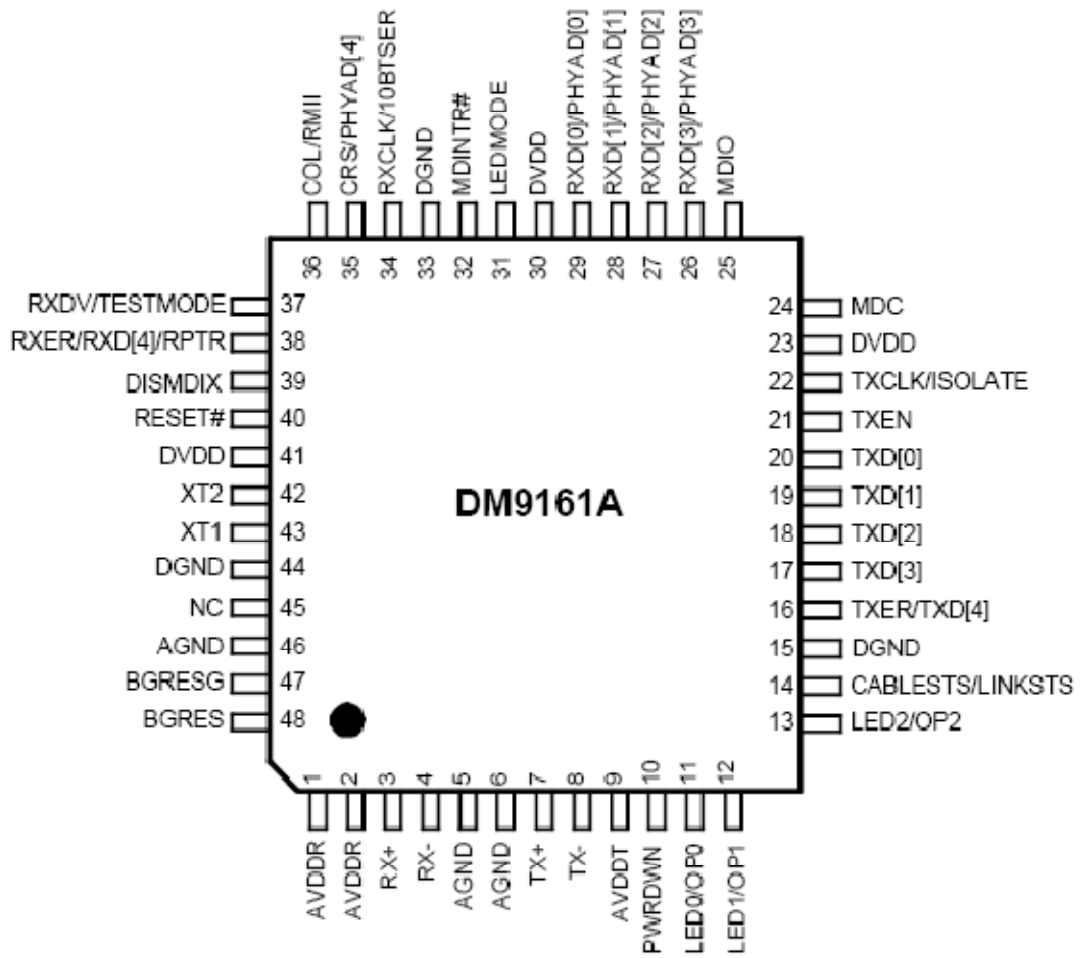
COL/RMII
CRS/PHYAD[4]
RXCLK/10BTSER
DGND
MDINTR#
LEDMODE
DVDD
RXD[0]/PHYAD[0]
RXD[1]/PHYAD[1]
RXD[2]/PHYAD[2]
RXD[3]/PHYAD[3]
MDIO

36 35 34 33 32 31 30 29 28 27 26 25

RXDV/TESTMODE 37
RXER/RXD[4]/RPTR 38
DISMDIX 39
RESET# 40
DVDD 41
XT2 42
XT1 43
DGND 44
NC 45
AGND 46
BGRESG 47
BGRES 48

24 MDC
23 DVDD
22 TXCLK/ISOLATE
21 TXEN
20 TXD[0]
19 TXD[1]
18 TXD[2]
17 TXD[3]
16 TXER/TXD[4]
15 DGND
14 CABLESTS/LINKSTS
13 LED2/OP2

DM9161A

1 2 3 4 5 6 7 8 9 10 11 12

AVDDR
AVDDR
RX+
RX-
AGND
AGND
TX+
TX-
AVDDT
PWRDWN
LED0/OP0
LED1/OP1